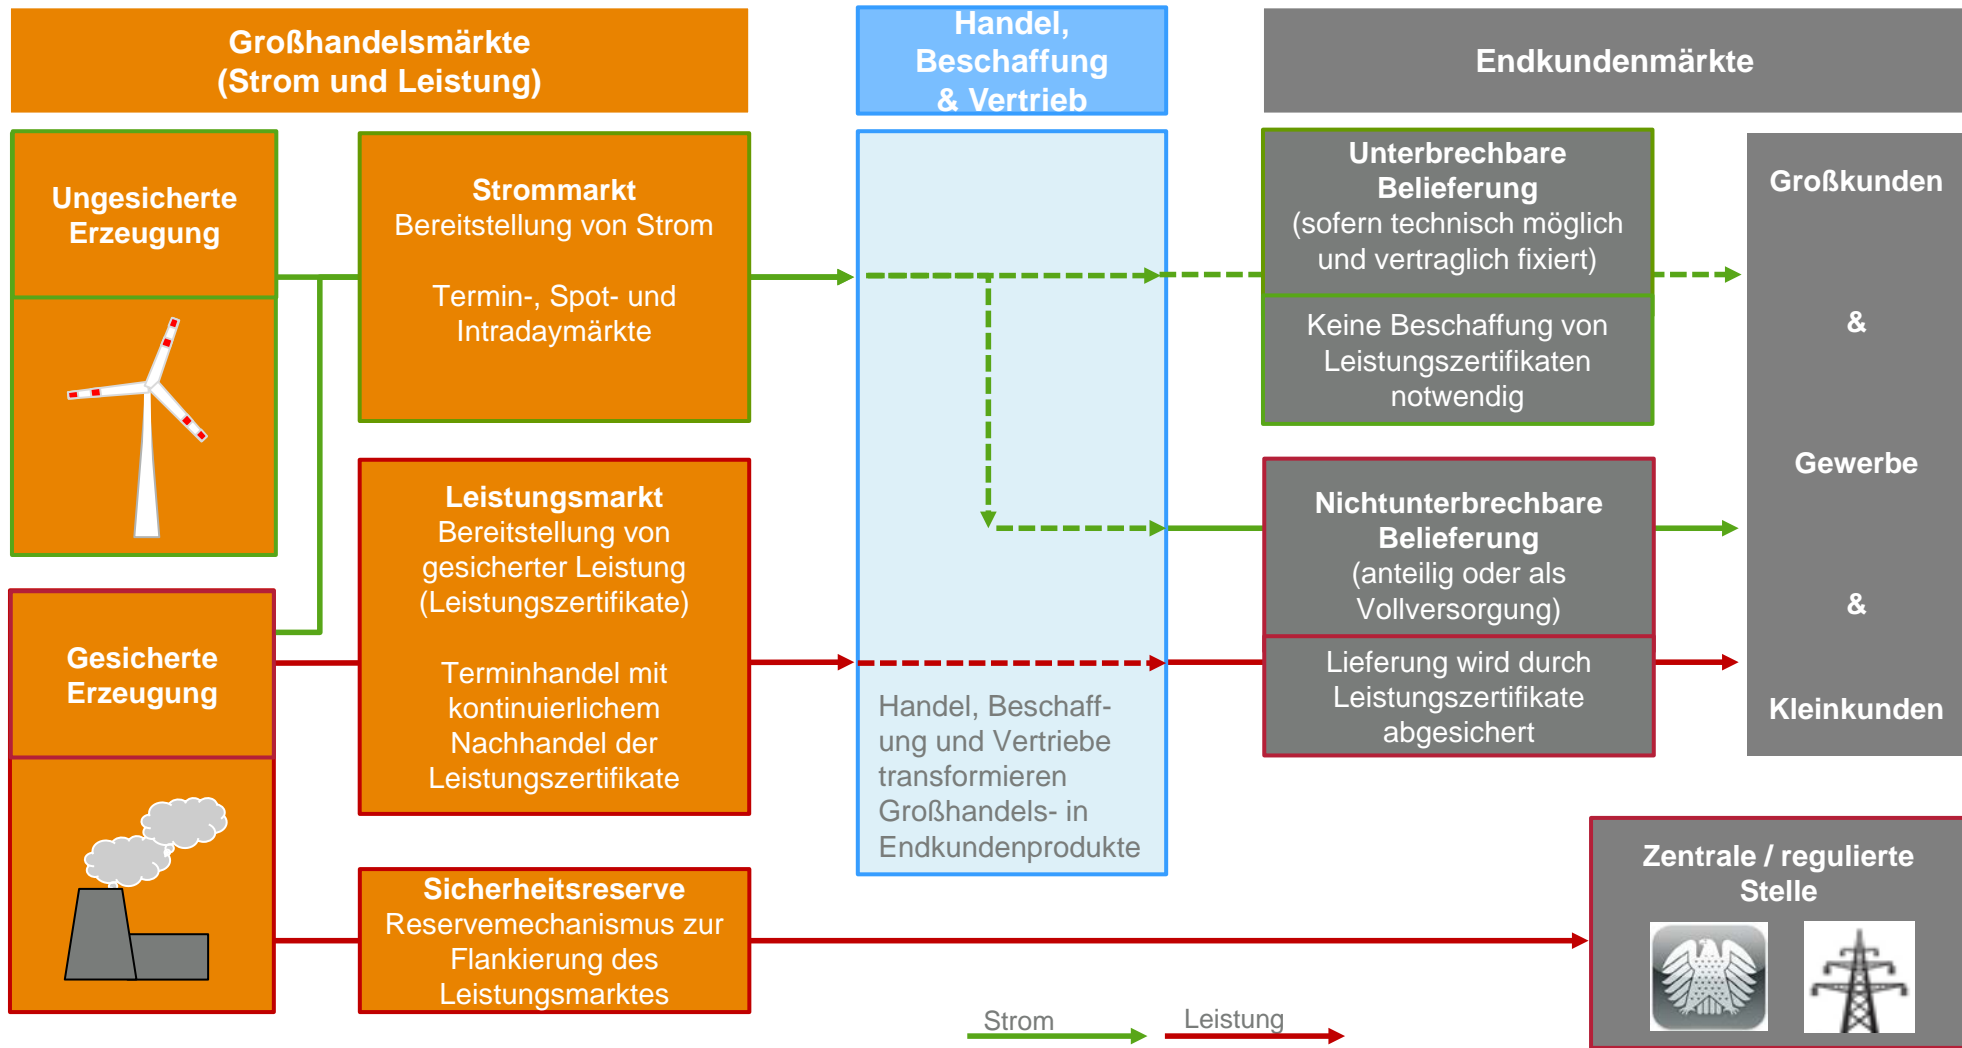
Großhandelsmärkte
(Strom und Leistung)

Handel, Beschaffung & Vertrieb

Endkundenmärkte

Ungesicherte Erzeugung

Strommarkt
Bereitstellung von Strom

Termin-, Spot- und Intradaymärkte

Unterbrechbare Belieferung
(sofern technisch möglich und vertraglich fixiert)

Keine Beschaffung von Leistungszertifikaten notwendig

Großkunden

&

Gewerbe

&

Kleinkunden

Leistungsmarkt
Bereitstellung von gesicherter Leistung (Leistungszertifikate)

Terminhandel mit kontinuierlichem Nachhandel der Leistungszertifikate

Nichtunterbrechbare Belieferung
(anteilig oder als Vollversorgung)

Lieferung wird durch Leistungszertifikate abgesichert

Gesicherte Erzeugung

Handel, Beschaffung und Vertriebe transformieren Großhandels- in Endkundenprodukte

Sicherheitsreserve
Reservemechanismus zur Flankierung des Leistungsmarktes

Zentrale / regulierte Stelle

Strom

Leistung